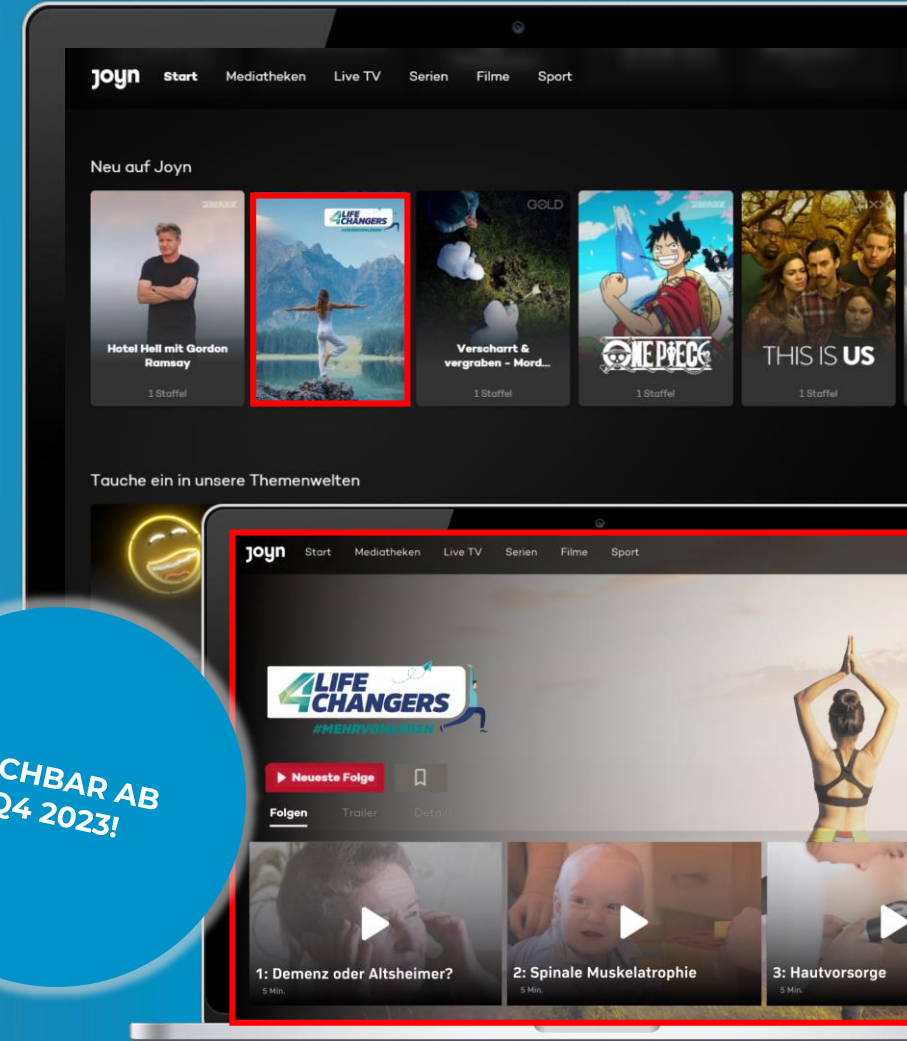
joyn Start Mediatheken Live TV Serien Filme Sport

Neu auf Joyn

Hotel Hell mit Gordon Ramsay
1 Staffel

4LIFE CHANGERS

GOLD
Verscharrt & vergraben - Mord...
1 Staffel

ONE PIECE
1 Staffel

THIS IS US
1 Staffel

Tauche ein in unsere Themenwelten

joyn Start Mediatheken Live TV Serien Filme Sport

4LIFE CHANGERS
#MEHRVONLEBEN

▶ Neueste Folge

Folgen Trailer Details

1: Demenz oder Altsheimer?
5 Min.

2: Spinale Muskelatrophie
5 Min.

3: Hautvorsorge
5 Min.

CHBAR AB Q4 2023!